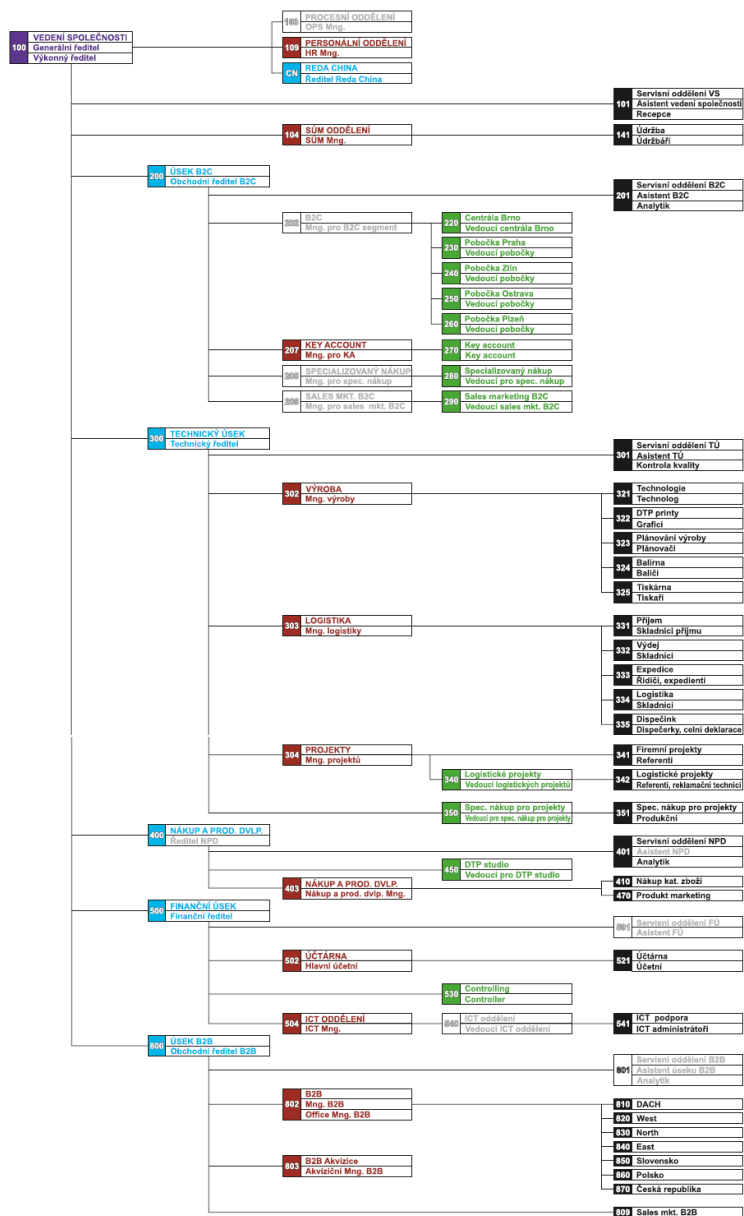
100 VEDENÍ SPOLEČNOSTI
Generální ředitel
Výkonný ředitel

108 PROCESNÍ ODDĚLENÍ
OPS Mng.

109 PERSONÁLNÍ ODDĚLENÍ
HR Mng.

CN REDA CHINA
Ředitel Reda China

101 Servisní oddělení VS
Asistent vedení společnosti
Recepce

104 SÚM ODDĚLENÍ
SÚM Mng.

141 Údržba
Údržbáři

200 ÚSEK B2C
Obchodní ředitel B2C

201 Servisní oddělení B2C
Asistent B2C
Analytik

202 B2C
Mng. pro B2C segment

220 Centrála Brno
Vedoucí centrála Brno

230 Pobočka Praha
Vedoucí pobočky

240 Pobočka Zlín
Vedoucí pobočky

250 Pobočka Ostrava
Vedoucí pobočky

260 Pobočka Plzeň
Vedoucí pobočky

207 KEY ACCOUNT
Mng. pro KA

270 Key account
Key account

208 SPECIALIZOVANÝ NÁKUP
Mng. pro spec. nákup

280 Specializovaný nákup
Vedoucí pro spec. nákup

209 SALES MKT. B2C
Mng. pro sales mkt. B2C

290 Sales marketing B2C
Vedoucí sales mkt. B2C

300 TECHNICKÝ ÚSEK
Technický ředitel

301 Servisní oddělení TÚ
Asistent TÚ
Kontrola kvality

302 VÝROBA
Mng. výroby

321 Technologie
Technolog

322 DTP printy
Grafici

323 Plánování výroby
Plánovači

324 Balírna
Baliči

325 Tiskárna
Tiskaři

303 LOGISTIKA
Mng. logistiky

331 Příjem
Skladníci příjmu

332 Výdej
Skladníci

333 Expedice
Řidiči, expedienti

334 Logistika
Skladníci

335 Dispečink
Dispečerky, celní deklarace

304 PROJEKTY
Mng. projektů

341 Firemní projekty
Referenti

340 Logistické projekty
Vedoucí logistických projektů

342 Logistické projekty
Referenti, reklamační technici

350 Spec. nákup pro projekty
Vedoucí pro spec. nákup pro projekty

351 Spec. nákup pro projekty
Produkční

400 NÁKUP A PROD. DVLP.
Ředitel NPD

401 Servisní oddělení NPD
Asistent NPD
Analytik

450 DTP studio
Vedoucí pro DTP studio

403 NÁKUP A PROD. DVLP.
Nákup a prod. dvlp. Mng.

410 Nákup kat. zboží

470 Produkt marketing

500 FINANČNÍ ÚSEK
Finanční ředitel

501 Servisní oddělení FÚ
Asistent FÚ

502 ÚČTÁRNA
Hlavní účetní

521 Účtárna
Účetní

530 Controlling
Controller

504 ICT ODDĚLENÍ
ICT Mng.

540 ICT oddělení
Vedoucí ICT oddělení

541 ICT podpora
ICT administrátoři

800 ÚSEK B2B
Obchodní ředitel B2B

801 Servisní oddělení B2B
Asistent úseku B2B
Analytik

802 B2B
Mng. B2B
Office Mng. B2B

810 DACH
820 West
830 North
840 East
850 Slovensko
860 Polsko
870 Česká republika

803 B2B Akvizice
Akviziční Mng. B2B

809 Sales mkt. B2B